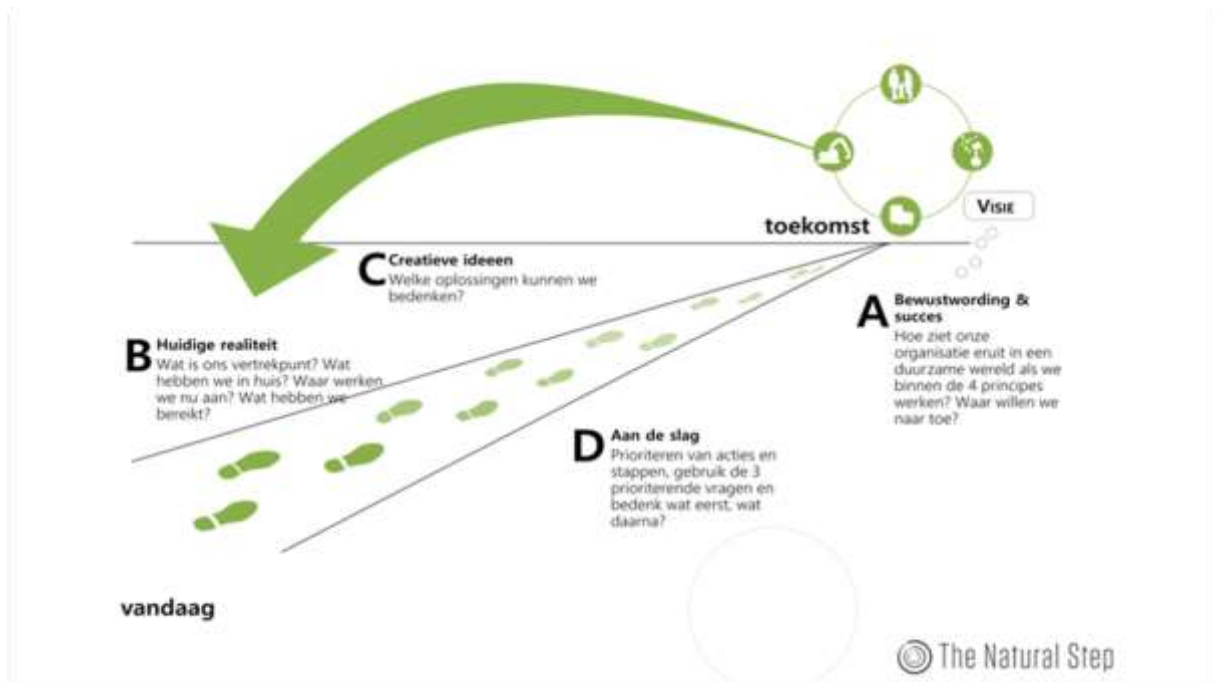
VISIE

toekomst

C Creatieve ideeen
Welke oplossingen kunnen we bedenken?

A Bewustwording & succes
Hoe ziet onze organisatie eruit in een duurzame wereld als we binnen de 4 principes werken? Waar willen we naar toe?

B Huidige realiteit
Wat is ons vertrekpunt? Wat hebben we in huis? Waar werken we nu aan? Wat hebben we bereikt?

D Aan de slag
Prioriteren van acties en stappen, gebruik de 3 prioriterende vragen en bedenk wat eerst, wat daarna?

vandaag

The Natural Step